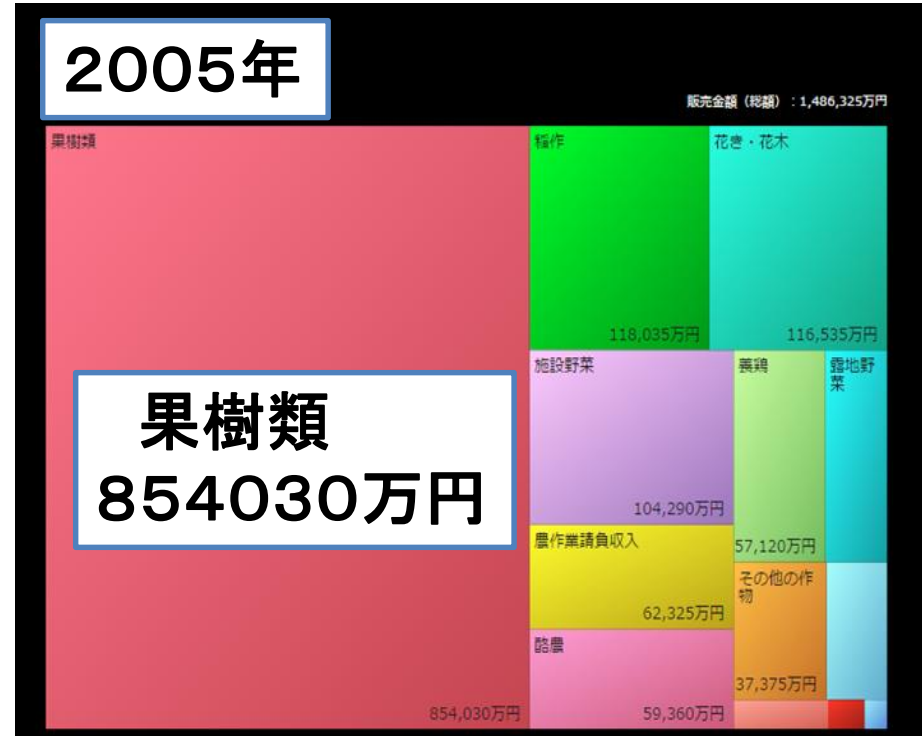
2005年

販売金額（総額）：1,486,325万円

果樹類

果樹類
854030万円

854,030万円

稲作

118,035万円

花き・花木

116,535万円

施設野菜

104,290万円

養鶏

57,120万円

露地野菜

農作業請負収入

62,325万円

その他の作物

37,375万円

酪農

59,360万円